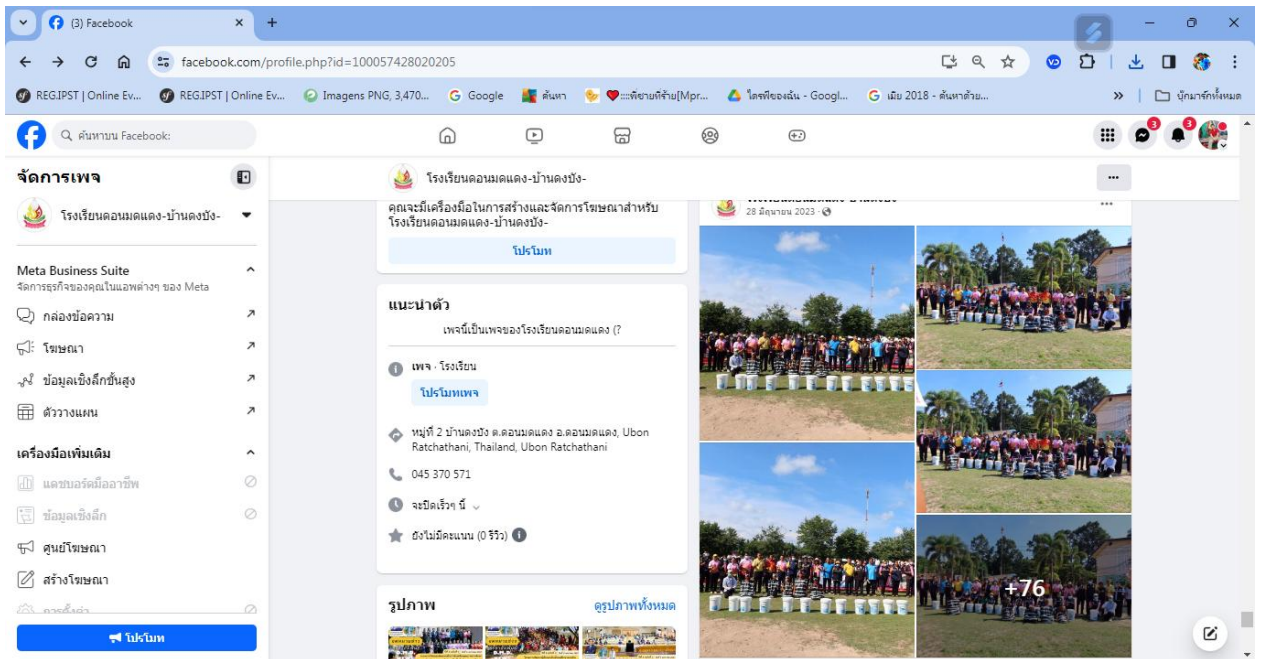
(3) Facebook

facebook.com/profile.php?id=100057428020205

REG.IPST | Online Ev... REG.IPST | Online Ev... Imagens PNG, 3,470... Google ค้นหา ::::พิชานที่ซ้าย[Mpr... ไดรฟ์ของฉัน - Googl... เฉีย 2018 - ค้นหาด้วย... บุ๊กมาร์กทั้งหมด

ค้นหาบน Facebook

จัดการเพจ

โรงเรียนดอนมดแดง-บ้านดงบัง-

Meta Business Suite
จัดการธุรกิจของคุณในแอพต่างๆ ของ Meta

กล่องข้อความ

โฆษณา

ข้อมูลเชิงลึกขั้นสูง

ตัววางแผน

เครื่องมือเพิ่มเติม

แดชบอร์ดมืออาชีพ

ข้อมูลเชิงลึก

ศูนย์โฆษณา

สร้างโฆษณา

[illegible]

โปรโมท

โรงเรียนดอนมดแดง-บ้านดงบัง-

คุณจะมีเครื่องมือในการสร้างและจัดการโฆษณาสำหรับโรงเรียนดอนมดแดง-บ้านดงบัง-

โปรโมท

แนะนำตัว

เพจนี้เป็นเพจของโรงเรียนดอนมดแดง (?

เพจ · โรงเรียน

โปรโมทเพจ

หมู่ที่ 2 บ้านดงบัง ต.ดอนมดแดง อ.ดอนมดแดง, Ubon Ratchathani, Thailand, Ubon Ratchathani

045 370 571

จะปิดเร็วๆ นี้

ยังไม่มีคะแนน (0 รีวิว)

รูปภาพ

ดูรูปภาพทั้งหมด

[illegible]
28 มิถุนายน 2023

+76